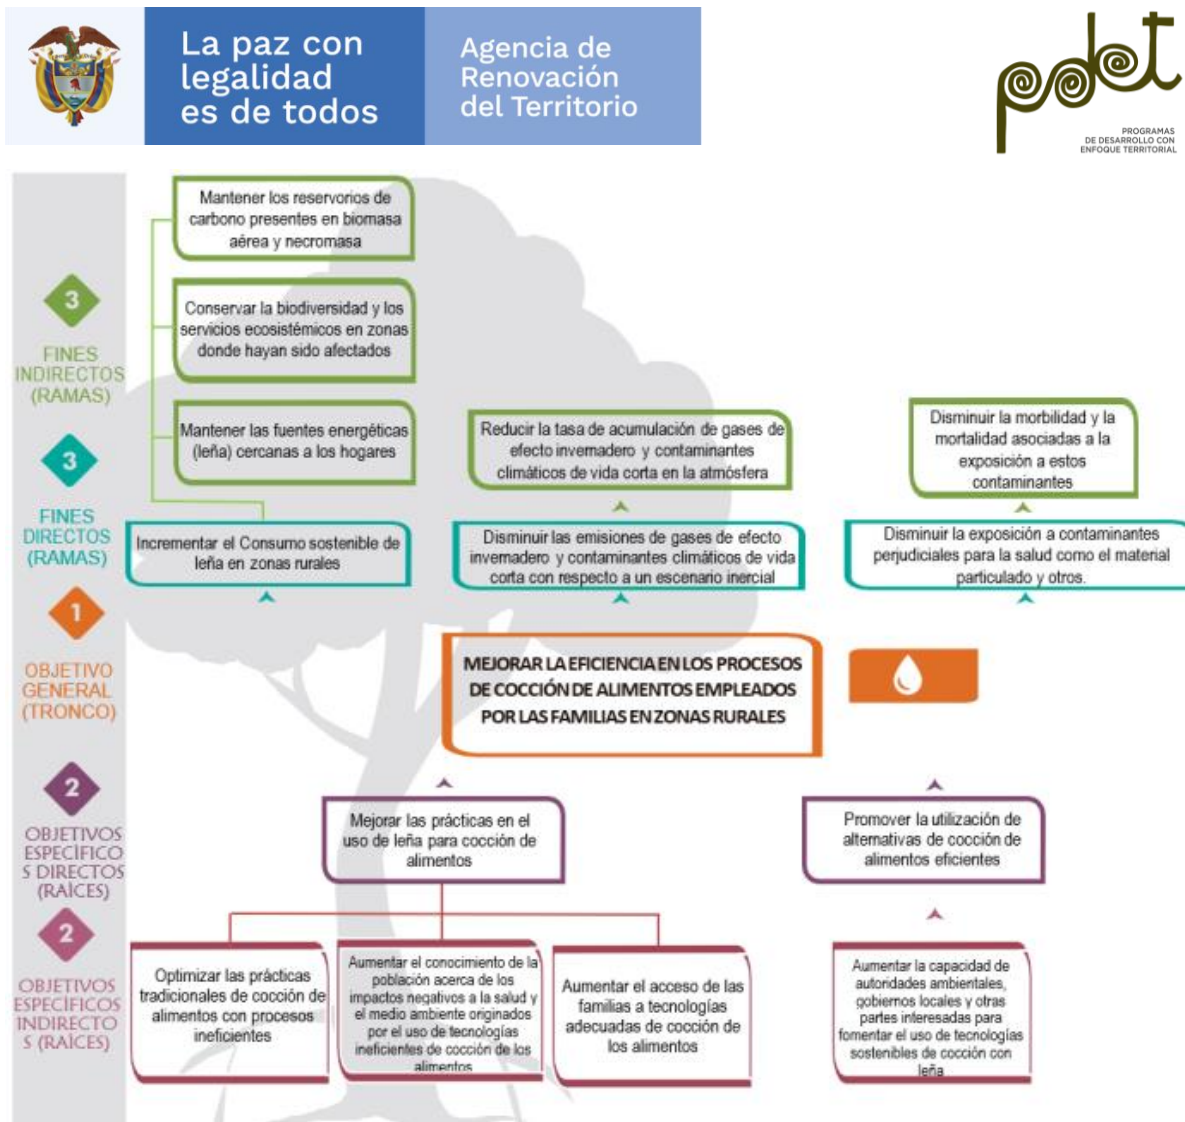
La paz con legalidad es de todos

Agencia de Renovación del Territorio

pdet
PROGRAMAS DE DESARROLLO CON ENFOQUE TERRITORIAL

3
FINES INDIRECTOS (RAMAS)

3
FINES DIRECTOS (RAMAS)

1
OBJETIVO GENERAL (TRONCO)

2
OBJETIVOS ESPECÍFICOS DIRECTOS (RAÍCES)

2
OBJETIVOS ESPECÍFICOS INDIRECTOS (RAÍCES)

Mantener los reservorios de carbono presentes en biomasa aérea y necromasa

Conservar la biodiversidad y los servicios ecosistémicos en zonas donde hayan sido afectados

Mantener las fuentes energéticas (leña) cercanas a los hogares

Reducir la tasa de acumulación de gases de efecto invernadero y contaminantes climáticos de vida corta en la atmósfera

Disminuir la morbilidad y la mortalidad asociadas a la exposición a estos contaminantes

Incrementar el Consumo sostenible de leña en zonas rurales

Disminuir las emisiones de gases de efecto invernadero y contaminantes climáticos de vida corta con respecto a un escenario inercial

Disminuir la exposición a contaminantes perjudiciales para la salud como el material particulado y otros.

MEJORAR LA EFICIENCIA EN LOS PROCESOS DE COCCIÓN DE ALIMENTOS EMPLEADOS POR LAS FAMILIAS EN ZONAS RURALES

Mejorar las prácticas en el uso de leña para cocción de alimentos

Promover la utilización de alternativas de cocción de alimentos eficientes

Optimizar las prácticas tradicionales de cocción de alimentos con procesos ineficientes

Aumentar el conocimiento de la población acerca de los impactos negativos a la salud y el medio ambiente originados por el uso de tecnologías ineficientes de cocción de los alimentos

Aumentar el acceso de las familias a tecnologías adecuadas de cocción de los alimentos

Aumentar la capacidad de autoridades ambientales, gobiernos locales y otras partes interesadas para fomentar el uso de tecnologías sostenibles de cocción con leña